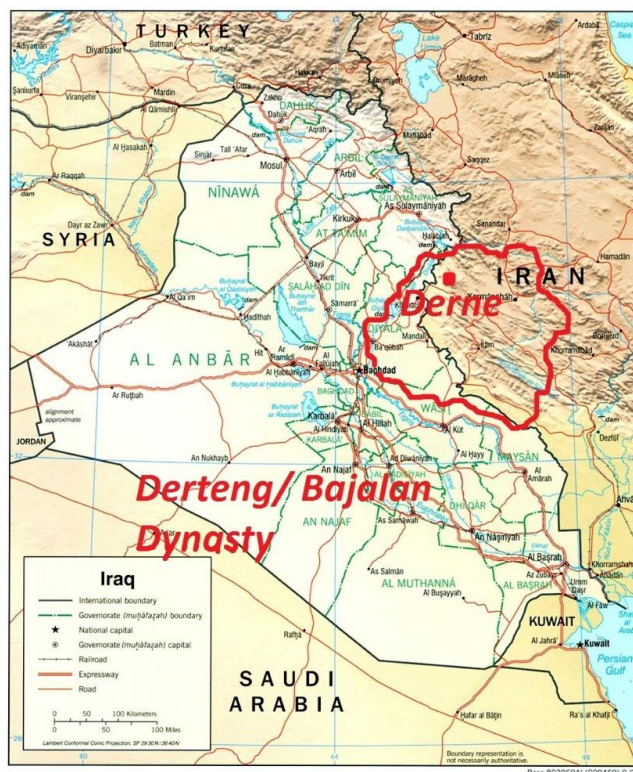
TURKEY
Adıyaman
Diyarbakır
Batman
Kurtalan
Şanlıurfa
Viranşehir
Mardin
Al Qāmishlī
Al Ḩasakah
Ar Raqqah
Dayr az Zawr
SYRIA
Zākhū
Dahūk
DAHŪK
Aqrah
Tall 'Afar
Sinjār
Mosul
ARBĪL
Arbīl
NĪNAWĀ
Kirkūk
AT TA'MĪM
AS SULAYMĀNĪYAH
As Sulaymānīyah
Ḩalabjah
Bayjī
ŞALĀḨ AD DĪN
Sāmarrā'
Al Qa'im
Ḩadīthah
DIYĀLĀ
Ba'qūbah
Mandalī
Hit
Ar Ramādī
Al Fallūjah
Baghdad
AL ANBĀR
'Akāshāt
Ar Ruţbah
alignment approximate
JORDAN
Karbalā'
Al Ḩillah
BAGHDĀD
BĀBIL
KARBALĀ'
WĀSIŢ
Al Kūt
Ad Dīwānīyah
Al Ḩayy
MAYSĀN
Al 'Amārah
An Nukhayb
An Najaf
AN NAJAF
DHĪ QĀR
As Samāwah
An Nāşirīyah
AL MUTHANNÁ
As Salmān
Al Buşayyah
Al Başrah
AL BAŞRAH
Az Zubayr
Umm Qaşr
Al Fāw
KUWAIT
Al Jahrā'
Kuwait
Persian Gulf
Rafḩā
SAUDI ARABIA
Ḩafar al Bāţin
Ra's al Khafjī
Lake Urmia
Tabrīz
Marāgheh
Mahābād
Saqqez
Sanandaj
Hamadān
IRAN
Kermānshāh
Īlām
Khorramābād
Dezfūl
Ahvāz
Khorramshahr
Ābādān
Caspian Sea
Derne
Derteng/ Bajalan Dynasty
Iraq
International boundary
Governorate (muḩāfaẓah) boundary
National capital
Governorate (muḩāfaẓah) capital
Railroad
Expressway
Road
0 50 100 Kilometers
0 50 100 Miles
Lambert Conformal Conic Projection, SP 29°30'N/36°40'N
Boundary representation is not necessarily authoritative.